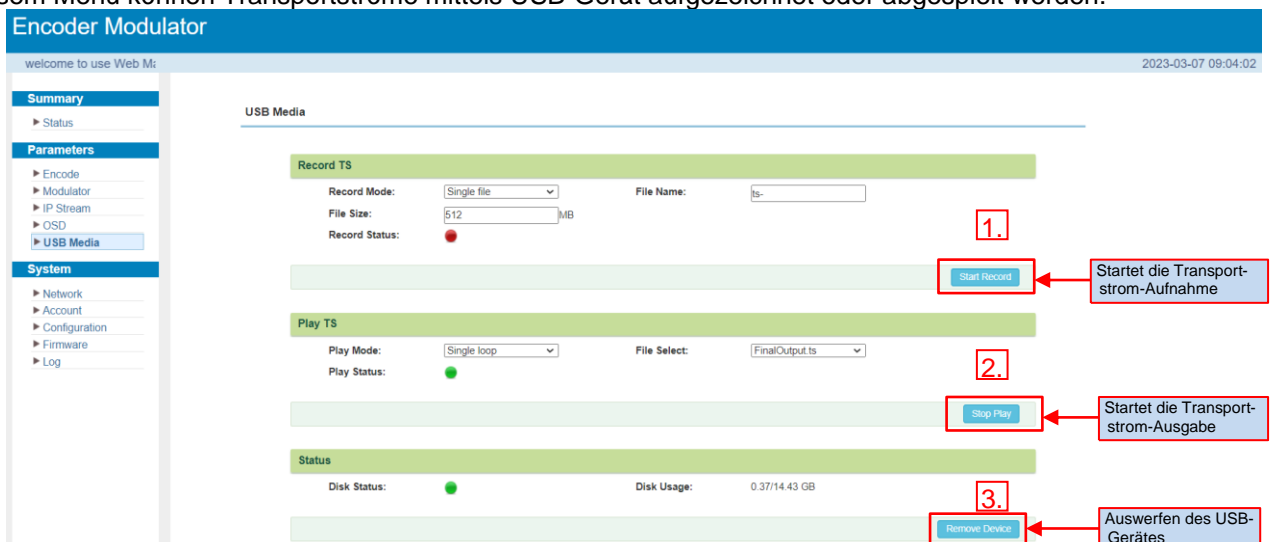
sem Menü können Transportströme mittels USB-Gerät aufgezeichnet oder abgespielt werden.

Encoder Modulator

welcome to use Web M

2023-03-07 09:04:02

Summary
► Status

Parameters
► Encode
► Modulator
► IP Stream
► OSD
► USB Media

System
► Network
► Account
► Configuration
► Firmware
► Log

USB Media

Record TS

Record Mode: Single file
File Name: ts-
File Size: 512 MB
Record Status:

1.

Start Record

Startet die Transportstrom-Aufnahme

Play TS

Play Mode: Single loop
File Select: FinalOutput.ts
Play Status:

2.

Stop Play

Startet die Transportstrom-Ausgabe

Status

Disk Status:
Disk Usage: 0.37/14.43 GB

3.

Remove Device

Auswerfen des USB-Gerätes